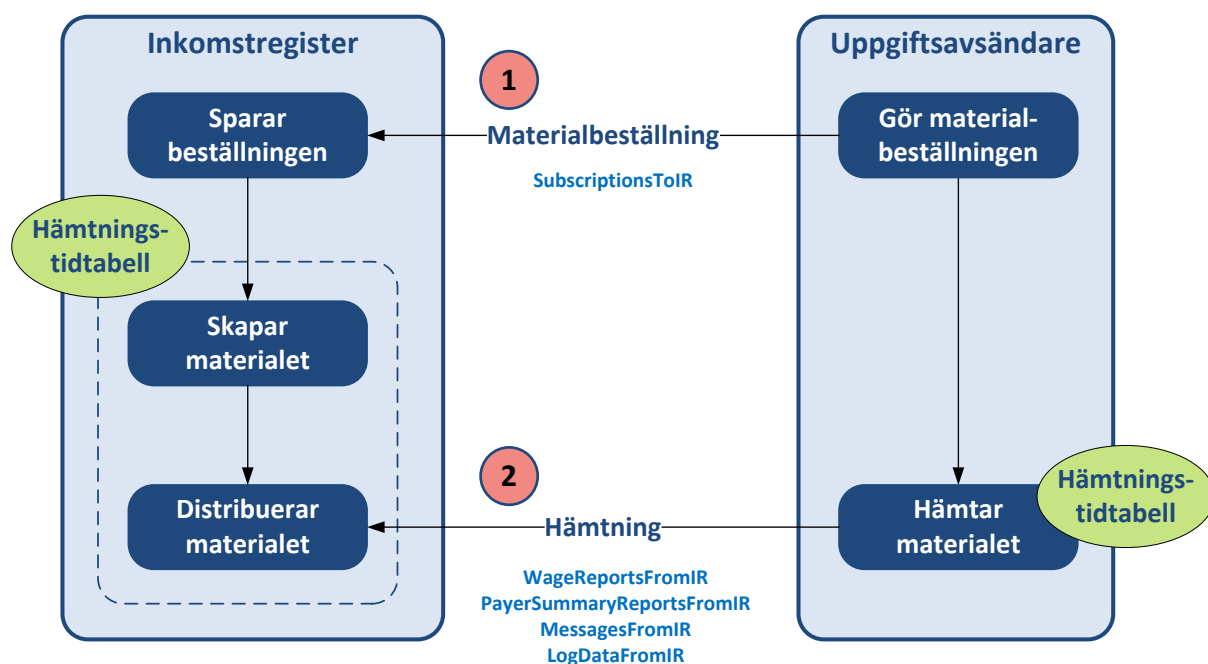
Inkomstregister

Uppgiftsavsändare

1

Sparar beställningen

Materialbeställning

SubscriptionsToIR

Gör material-beställningen

Hämtnings-tidtabell

Skapar materialet

2

Distribuerar materialet

Hämtning

Hämtar materialet

Hämtnings-tidtabell

WageReportsFromIR
PayerSummaryReportsFromIR
MessagesFromIR
LogDataFromIR